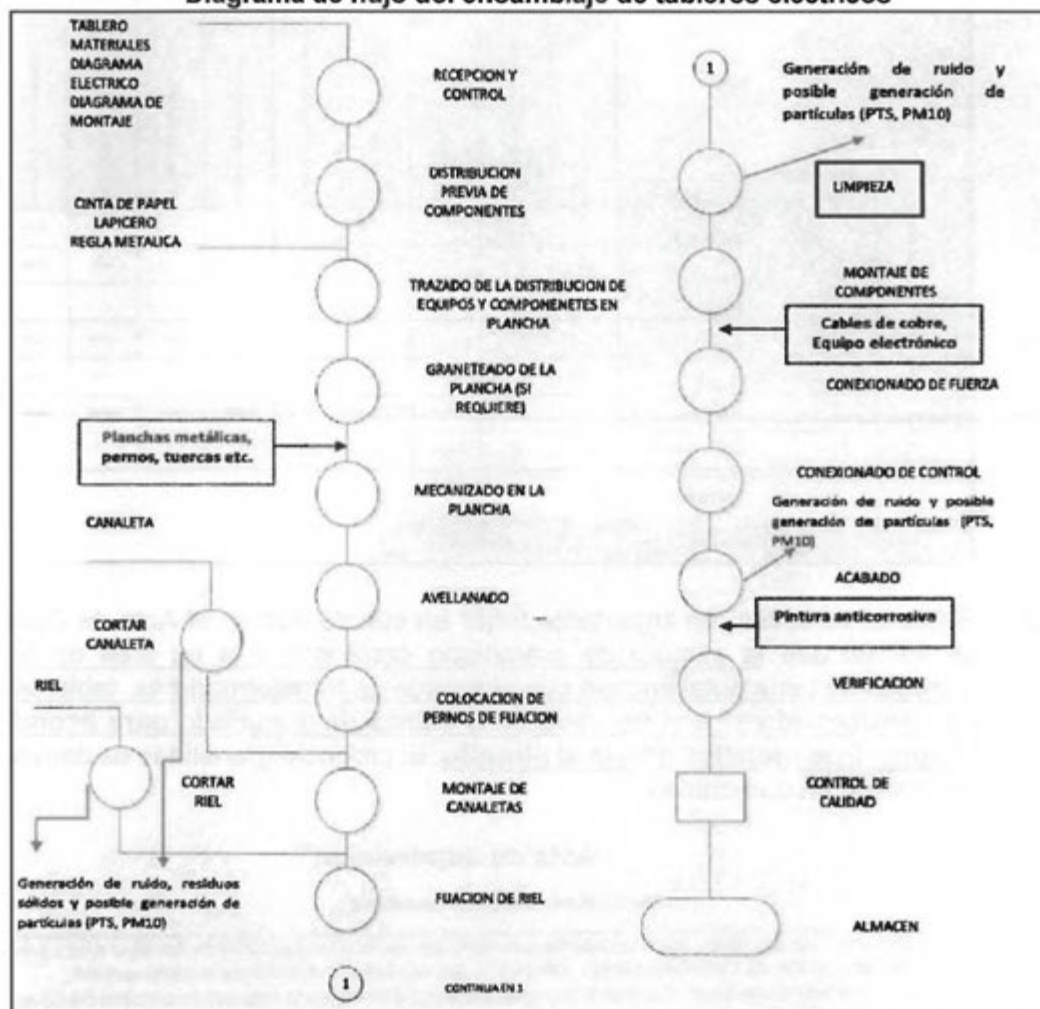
Diagrama de flujo del ensamblaje de tableros eléctricos

TABLERO
MATERIALES
DIAGRAMA ELECTRICO
DIAGRAMA DE MONTAJE

RECEPCION Y CONTROL

CINTA DE PAPEL
LAPICERO
REGLA METALICA

DISTRIBUCION PREVIA DE COMPONENTES

TRAZADO DE LA DISTRIBUCION DE EQUIPOS Y COMPONENETES EN PLANCHA

GRANETEADO DE LA PLANCHA (SI REQUIERE)

Planchas metálicas, pernos, tuercas etc.

MECANIZADO EN LA PLANCHA

CANALETA

AVELLANADO

CORTAR CANALETA

RIEL

COLOCACION DE PERNOS DE FIJACION

CORTAR RIEL

MONTAJE DE CANALETAS

Generación de ruido, residuos sólidos y posible generación de partículas (PTS, PM10)

FIJACION DE RIEL

1

CONTINUA EN 1

1

Generación de ruido y posible generación de partículas (PTS, PM10)

LIMPIEZA

MONTAJE DE COMPONENTES

Cables de cobre, Equipo electrónico

CONEXIONADO DE FUERZA

CONEXIONADO DE CONTROL

Generación de ruido y posible generación de partículas (PTS, PM10)

ACABADO

Pintura anticorrosiva

VERIFICACION

CONTROL DE CALIDAD

ALMACEN